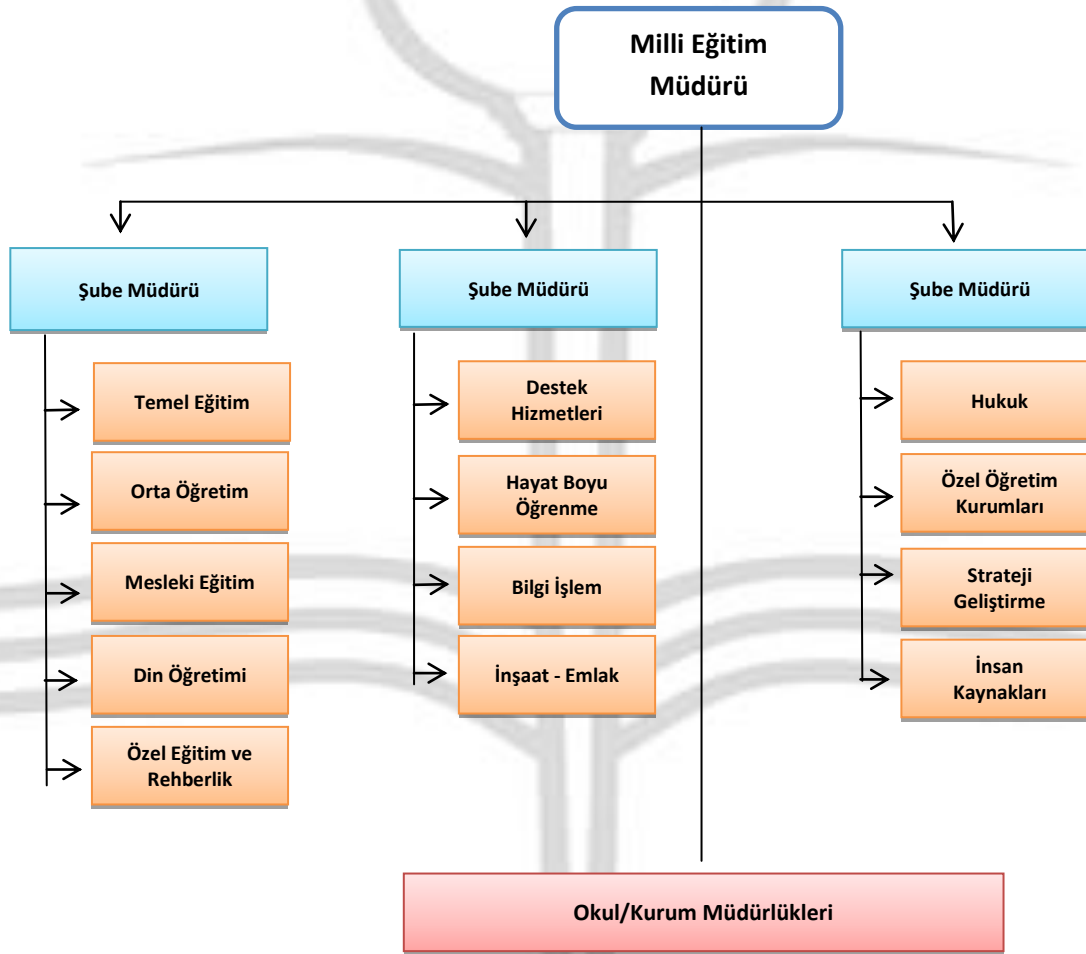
Milli Eğitim Müdürü

Şube Müdürü

Temel Eğitim

Orta Öğretim

Mesleki Eğitim

Din Öğretimi

Özel Eğitim ve Rehberlik

Şube Müdürü

Destek Hizmetleri

Hayat Boyu Öğrenme

Bilgi İşlem

İnşaat - Emlak

Şube Müdürü

Hukuk

Özel Öğretim Kurumları

Strateji Geliştirme

İnsan Kaynakları

Okul/Kurum Müdürlükleri